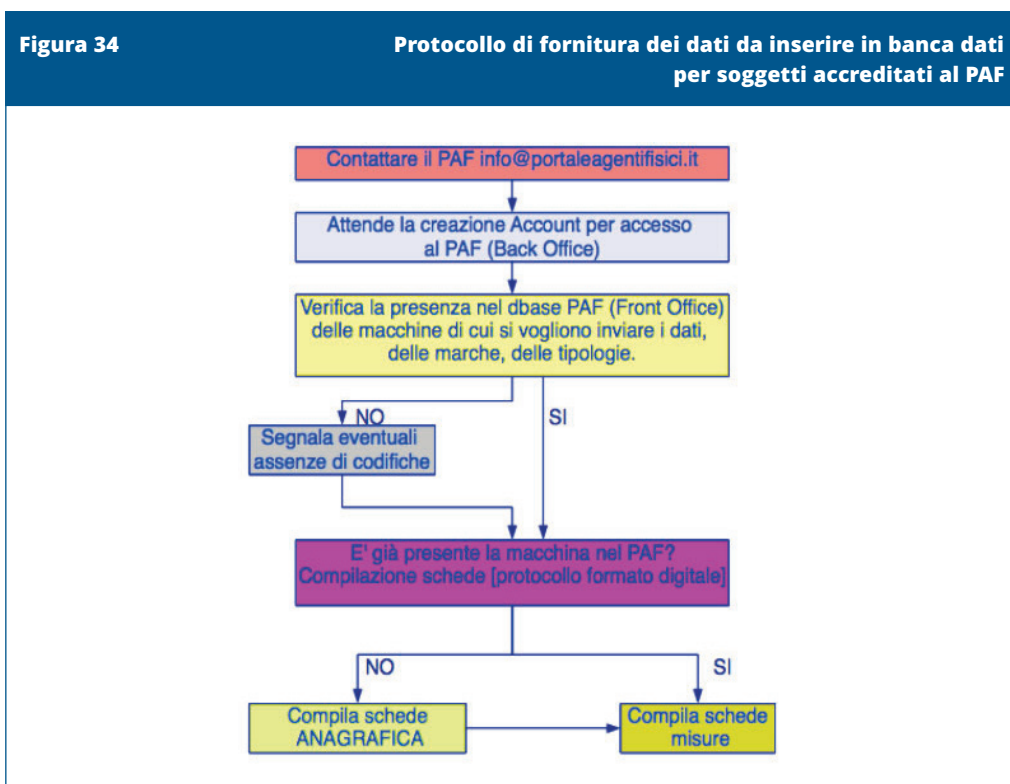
Figura 34

Protocollo di fornitura dei dati da inserire in banca dati per soggetti accreditati al PAF

Contattare il PAF info@portaleagentifisici.it

Attende la creazione Account per accesso al PAF (Back Office)

Verifica la presenza nel dbase PAF (Front Office) delle macchine di cui si vogliono inviare i dati, delle marche, delle tipologie.

NO

SI

Segnala eventuali assenze di codifiche

E' già presente la macchina nel PAF? Compilazione schede [protocollo formato digitale]

NO

SI

Compila schede ANAGRAFICA

Compila schede misure